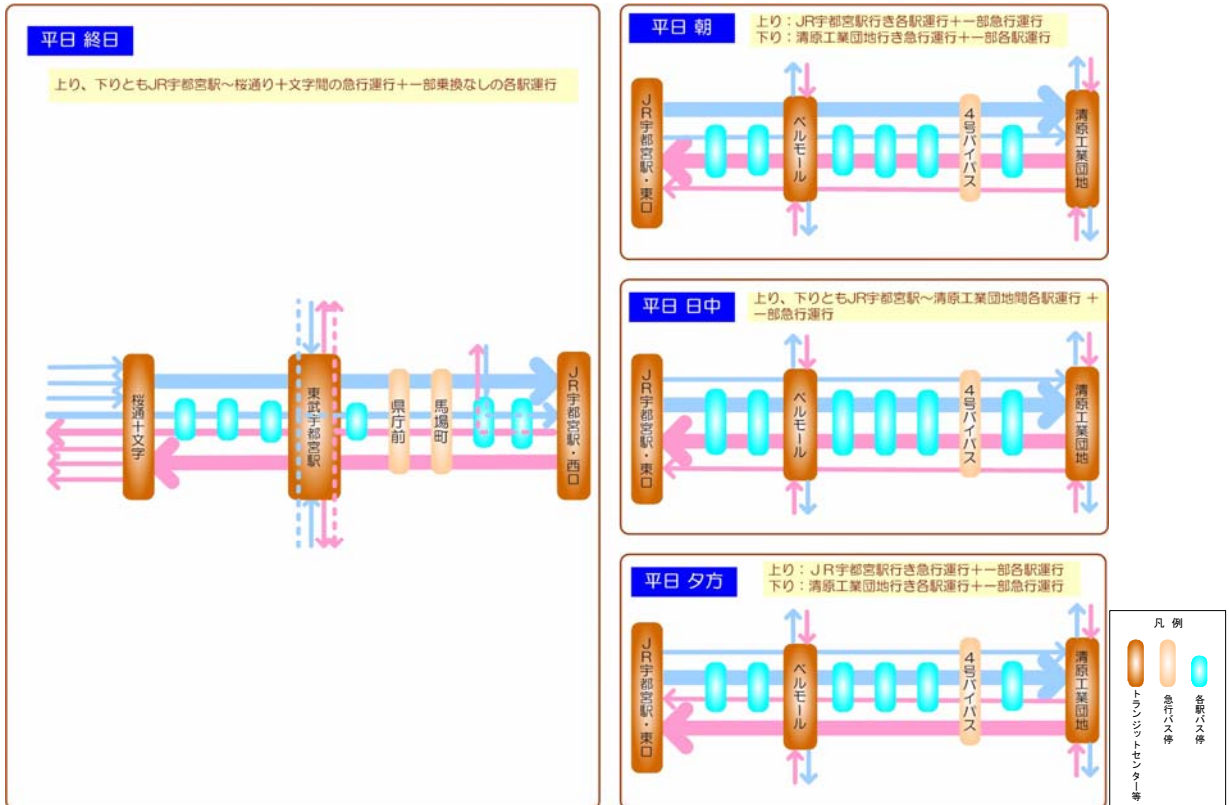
平日 終日

上り、下りともJR宇都宮駅～桜通り十文字間の急行運行＋一部乗換なしの各駅運行

桜通十文字

東武宇都宮駅

県庁前

馬場町

JR宇都宮駅・西口

平日 朝

上り：JR宇都宮駅行き各駅運行＋一部急行運行
下り：清原工業団地行き急行運行＋一部各駅運行

JR宇都宮駅・東口

ベルモール

4号バイパス

清原工業団地

平日 日中

上り、下りともJR宇都宮駅～清原工業団地間各駅運行 ＋一部急行運行

JR宇都宮駅・東口

ベルモール

4号バイパス

清原工業団地

平日 夕方

上り：JR宇都宮駅行き急行運行＋一部各駅運行
下り：清原工業団地行き各駅運行＋一部急行運行

JR宇都宮駅・東口

ベルモール

4号バイパス

清原工業団地

凡 例

トランジットセンター等

急行バス停

各駅バス停